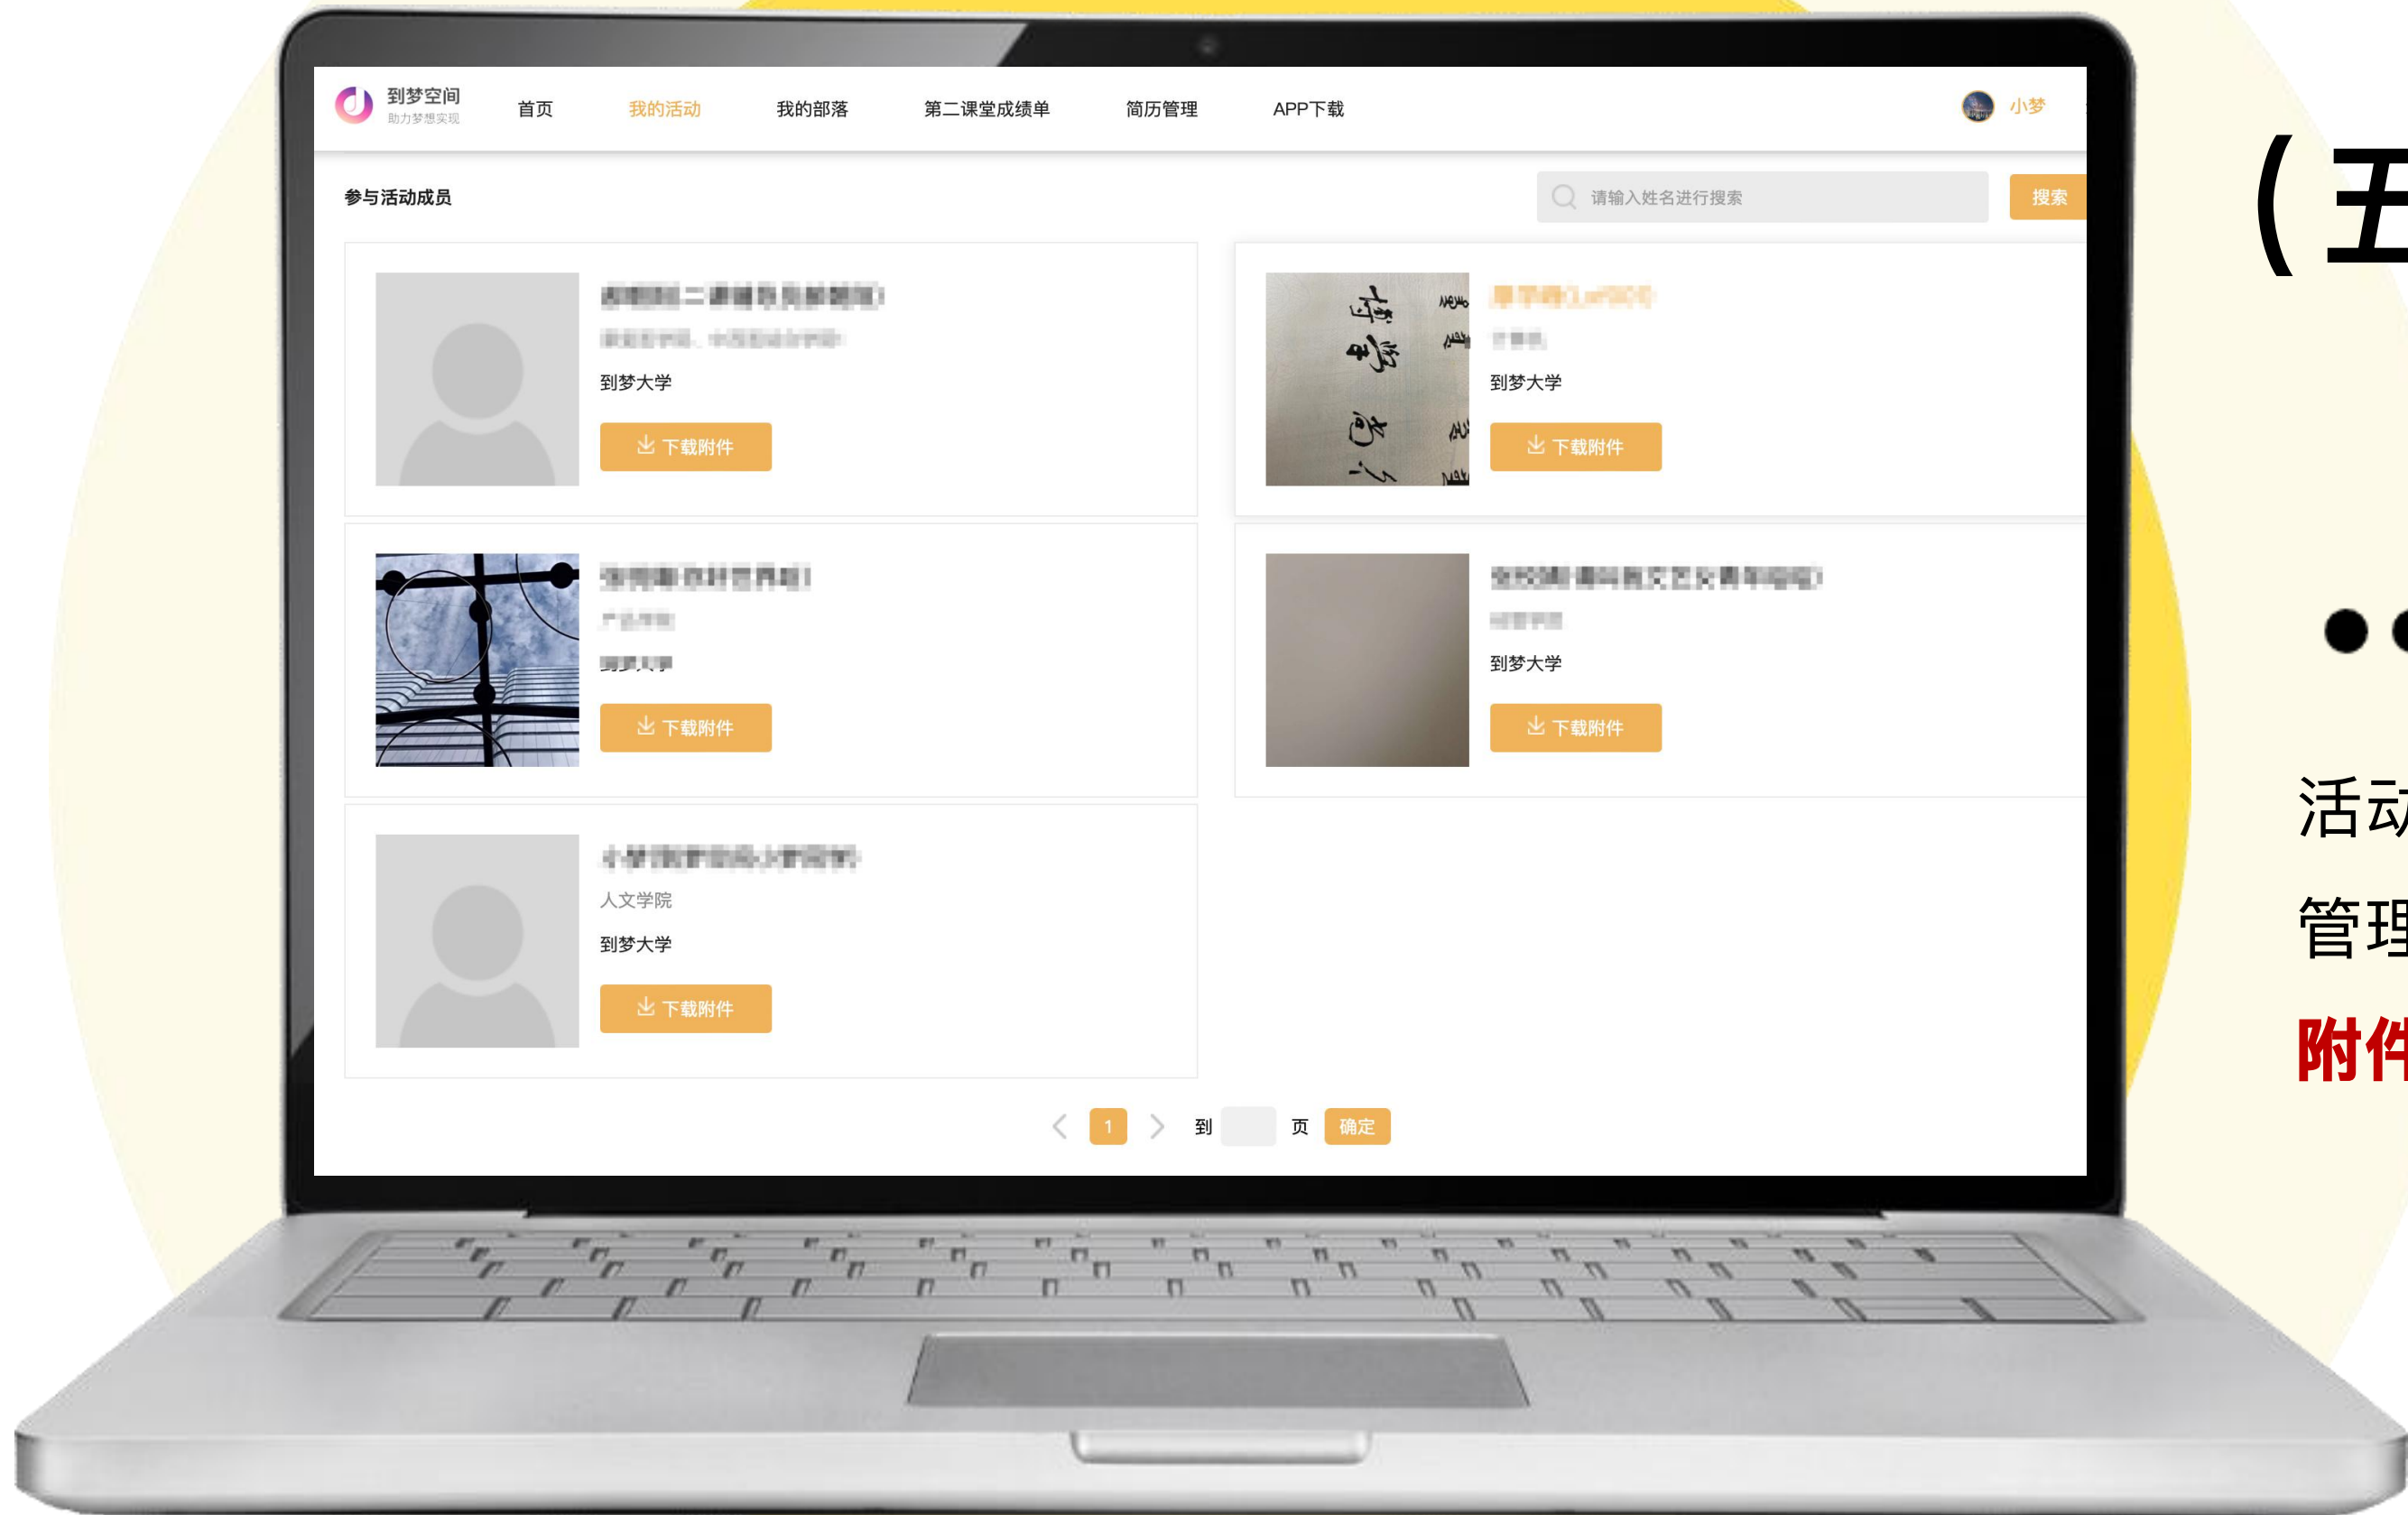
到梦空间
助力梦想实现

首页 我的活动 我的部落 第二课堂成绩单 简历管理 APP下载

小梦

参与活动成员

请输入姓名进行搜索

搜索

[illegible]
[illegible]
到梦大学
下载附件

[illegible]
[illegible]
到梦大学
下载附件

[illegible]
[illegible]
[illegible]
下载附件

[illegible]
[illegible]
到梦大学
下载附件

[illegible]
人文学院
到梦大学
下载附件

1 到 页 确定

(五

活动

管理

附件